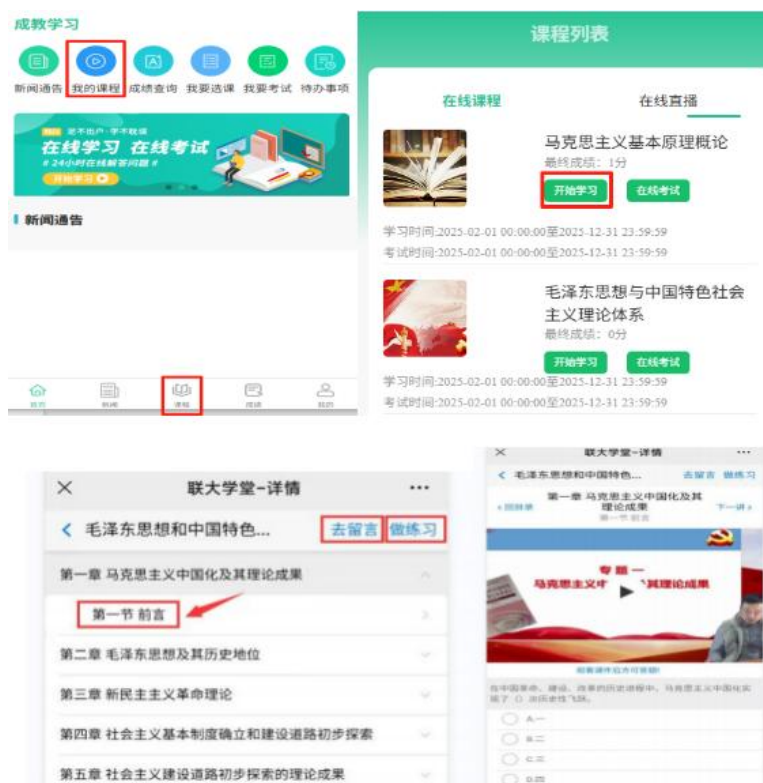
成教学习

新闻通告 我的课程 成绩查询 我要选课 我要考试 待办事项

足不出户 学不耽误
在线学习 在线考试
# 24小时在线解答问题 #
开始学习

新闻通告

首页 新闻 课程 成绩 我的

课程列表

在线课程 在线直播

马克思主义基本原理概论
最终成绩：1分
开始学习 在线考试
学习时间:2025-02-01 00:00:00至2025-12-31 23:59:59
考试时间:2025-02-01 00:00:00至2025-12-31 23:59:59

毛泽东思想与中国特色社会主义理论体系
最终成绩：0分
开始学习 在线考试
学习时间:2025-02-01 00:00:00至2025-12-31 23:59:59
考试时间:2025-02-01 00:00:00至2025-12-31 23:59:59

× 联大学堂-详情 ···
< 毛泽东思想和中国特色... 去留言 做练习
第一章 马克思主义中国化及其理论成果
第一节 前言
第二章 毛泽东思想及其历史地位
第三章 新民主主义革命理论
第四章 社会主义基本制度确立和建设道路初步探索
第五章 社会主义建设道路初步探索的理论成果

× 联大学堂-详情 ···
< 毛泽东思想和中国特色... 去留言 做练习
第一章 马克思主义中国化及其理论成果
第一节 前言
< 回目录 下一讲 >
专题一
马克思主义中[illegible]其理论成果
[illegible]
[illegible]
A.一
B.二
C.三
D.四